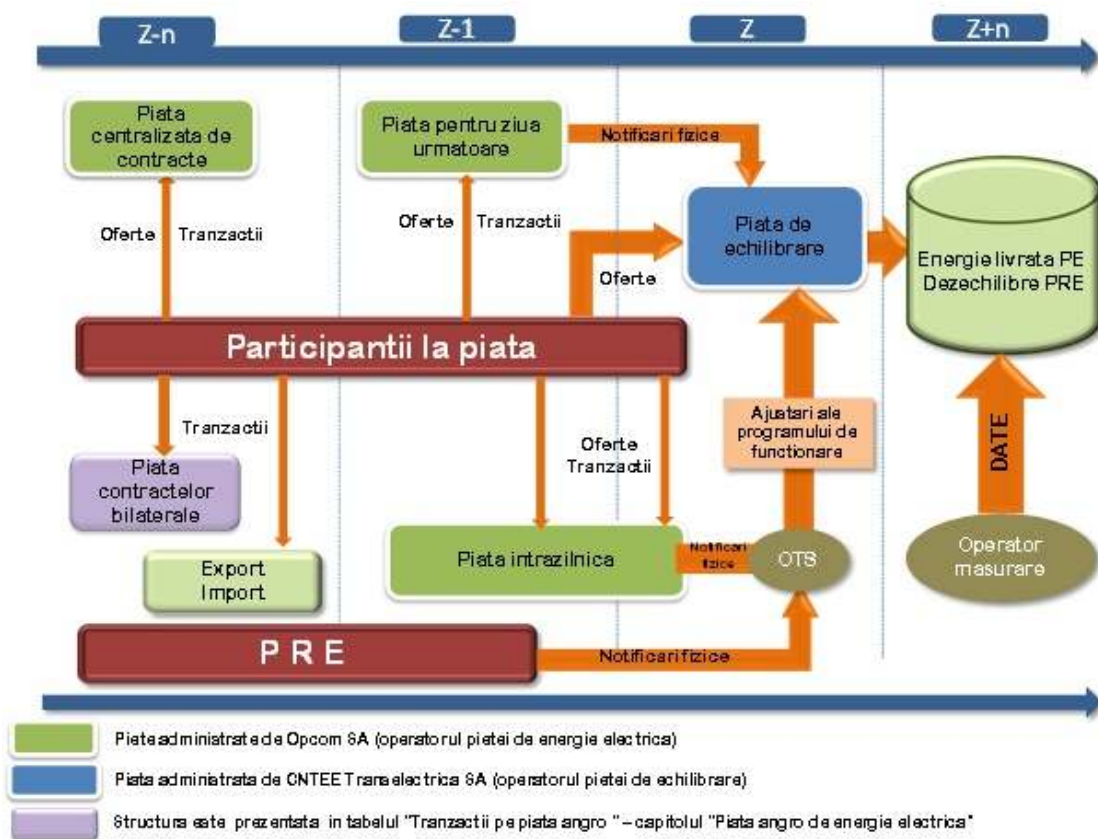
Z-n

Z-1

Z

Z+n

Piata centralizata de contracte

Oferte

Tranzactii

Piata pentru ziua urmatoare

Notificari fizice

Oferte

Tranzactii

Piata de echilibrare

Oferte

Energie livrata PE
Dezechilibre PRE

Participantii la piata

Tranzactii

Piata contractelor bilaterale

Export
Import

Oferte
Tranzactii

Ajustari ale programului de functionare

DATE

Piata intrazilnica

Notificari fizice

OTS

Operator masurare

P R E

Notificari fizice

Piata administrata de Opcom SA (operatorul pietei de energie electrica)

Piata administrata de CNTEE Transelectrica SA (operatorul pietei de echilibrare)

Structura este prezentata in tabelul "Tranzactii pe piata angro " – capitolul "Piata angro de energie electrica"